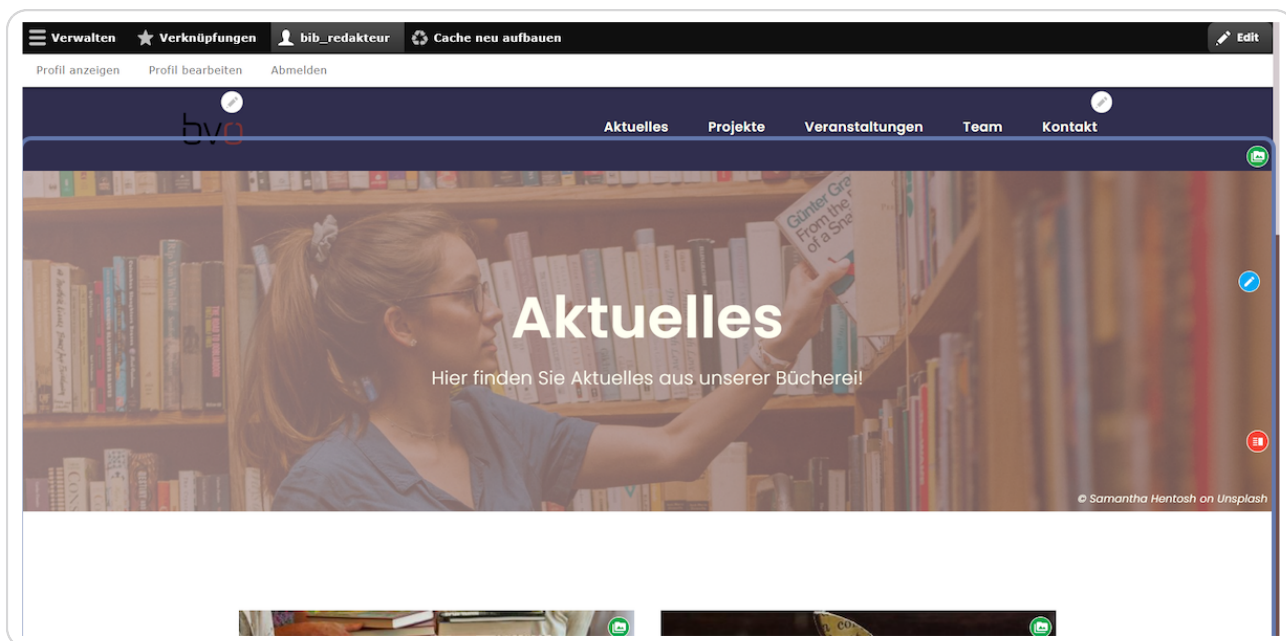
Verwalten Verknüpfungen bib_redakteur Cache neu aufbauen Edit

Profil anzeigen Profil bearbeiten Abmelden

bvö

Aktuelles Projekte Veranstaltungen Team Kontakt

Aktuelles

Hier finden Sie Aktuelles aus unserer Bücherei!

© Samantha Hentosh on Unsplash